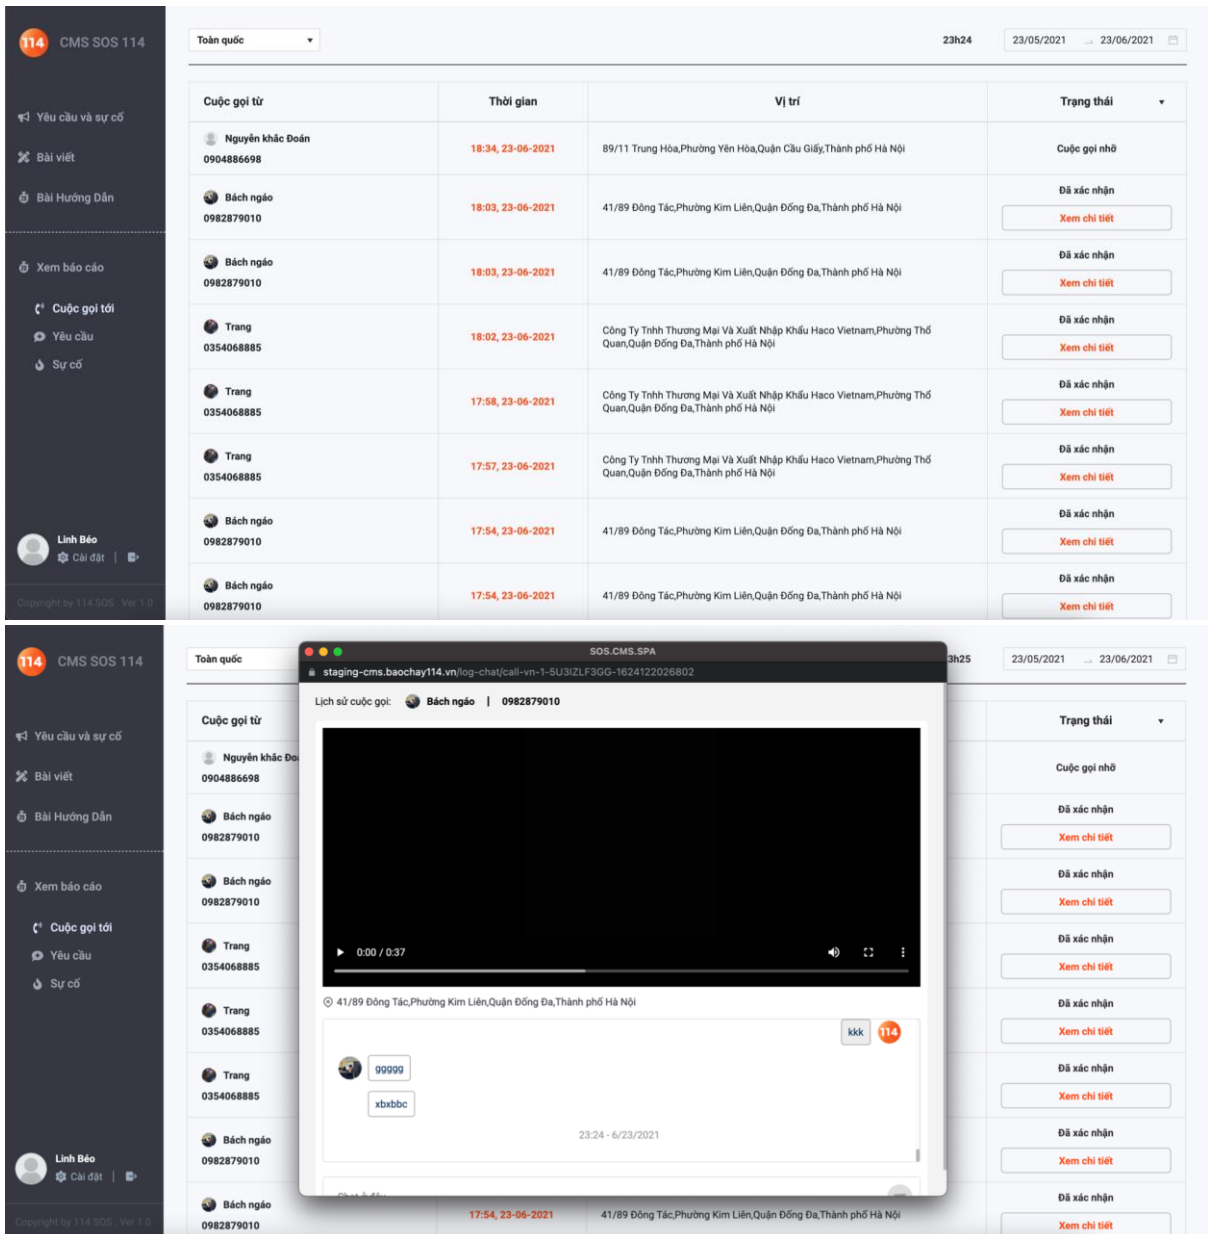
114 CMS SOS 114

Yêu cầu và sự cố
Bài viết
Bài Hướng Dẫn
Xem báo cáo
Cuộc gọi tới
Yêu cầu
Sự cố

Linh Béo
Cài đặt

Copyright by 114 SOS . Ver 1.0

Toàn quốc

23h24

23/05/2021 → 23/06/2021

| Cuộc gọi từ | Thời gian | Vị trí | Trạng thái |
|---|---|---|---|
| Nguyễn khắc Đoán 0904886698 | 18:34, 23-06-2021 | 89/11 Trung Hòa,Phường Yên Hòa,Quận Cầu Giấy,Thành phố Hà Nội | Cuộc gọi nhỡ |
| Bách ngáo 0982879010 | 18:03, 23-06-2021 | 41/89 Đông Tác,Phường Kim Liên,Quận Đống Đa,Thành phố Hà Nội | Đã xác nhận Xem chi tiết |
| Bách ngáo 0982879010 | 18:03, 23-06-2021 | 41/89 Đông Tác,Phường Kim Liên,Quận Đống Đa,Thành phố Hà Nội | Đã xác nhận Xem chi tiết |
| Trang 0354068885 | 18:02, 23-06-2021 | Công Ty Tnhh Thương Mại Và Xuất Nhập Khẩu Haco Vietnam,Phường Thổ Quan,Quận Đống Đa,Thành phố Hà Nội | Đã xác nhận Xem chi tiết |
| Trang 0354068885 | 17:58, 23-06-2021 | Công Ty Tnhh Thương Mại Và Xuất Nhập Khẩu Haco Vietnam,Phường Thổ Quan,Quận Đống Đa,Thành phố Hà Nội | Đã xác nhận Xem chi tiết |
| Trang 0354068885 | 17:57, 23-06-2021 | Công Ty Tnhh Thương Mại Và Xuất Nhập Khẩu Haco Vietnam,Phường Thổ Quan,Quận Đống Đa,Thành phố Hà Nội | Đã xác nhận Xem chi tiết |
| Bách ngáo 0982879010 | 17:54, 23-06-2021 | 41/89 Đông Tác,Phường Kim Liên,Quận Đống Đa,Thành phố Hà Nội | Đã xác nhận Xem chi tiết |
| Bách ngáo 0982879010 | 17:54, 23-06-2021 | 41/89 Đông Tác,Phường Kim Liên,Quận Đống Đa,Thành phố Hà Nội | Đã xác nhận Xem chi tiết |

114 CMS SOS 114

Yêu cầu và sự cố
Bài viết
Bài Hướng Dẫn
Xem báo cáo
Cuộc gọi tới
Yêu cầu
Sự cố

Linh Béo
Cài đặt

Copyright by 114 SOS . Ver 1.0

Toàn quốc

3h25

23/05/2021 → 23/06/2021

SOS.CMS.SPA
staging-cms.baochay114.vn/log-chat/call-vn-1-5U3IZLF3GG-1624122026802

Lịch sử cuộc gọi: Bách ngáo | 0982879010

0:00 / 0:37

41/89 Đông Tác,Phường Kim Liên,Quận Đống Đa,Thành phố Hà Nội

kkk 114

ggggg

xbxbbc

23:24 - 6/23/2021

Cuộc gọi từ
Nguyễn khắc Đo
0904886698
Bách ngáo 0982879010
Bách ngáo 0982879010
Trang 0354068885
Trang 0354068885
Trang 0354068885
Bách ngáo 0982879010
Bách ngáo 0982879010

17:54, 23-06-2021
41/89 Đông Tác,Phường Kim Liên,Quận Đống Đa,Thành phố Hà Nội

Trạng thái
Cuộc gọi nhỡ
Đã xác nhận Xem chi tiết
Đã xác nhận Xem chi tiết
Đã xác nhận Xem chi tiết
Đã xác nhận Xem chi tiết
Đã xác nhận Xem chi tiết
Đã xác nhận Xem chi tiết
Đã xác nhận Xem chi tiết